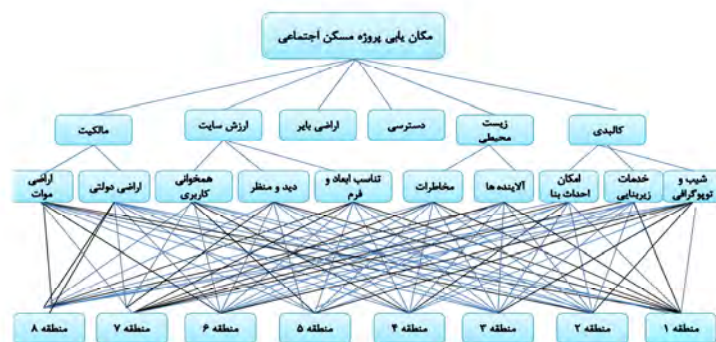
مکان یابی پروژه مسکن اجتماعی

کالبدی
زیست محیطی
دسترسی
اراضی بایر
ارزش سایت
مالکیت

شیب و توپوگرافی
خدمات زیربنایی
امکان احداث بنا
آلاینده ها
مخاطرات
تناسب ابعاد و فرم
دید و منظر
همخوانی کاربری
اراضی دولتی
اراضی موات

منطقه ۱
منطقه ۲
منطقه ۳
منطقه ۴
منطقه ۵
منطقه ۶
منطقه ۷
منطقه ۸